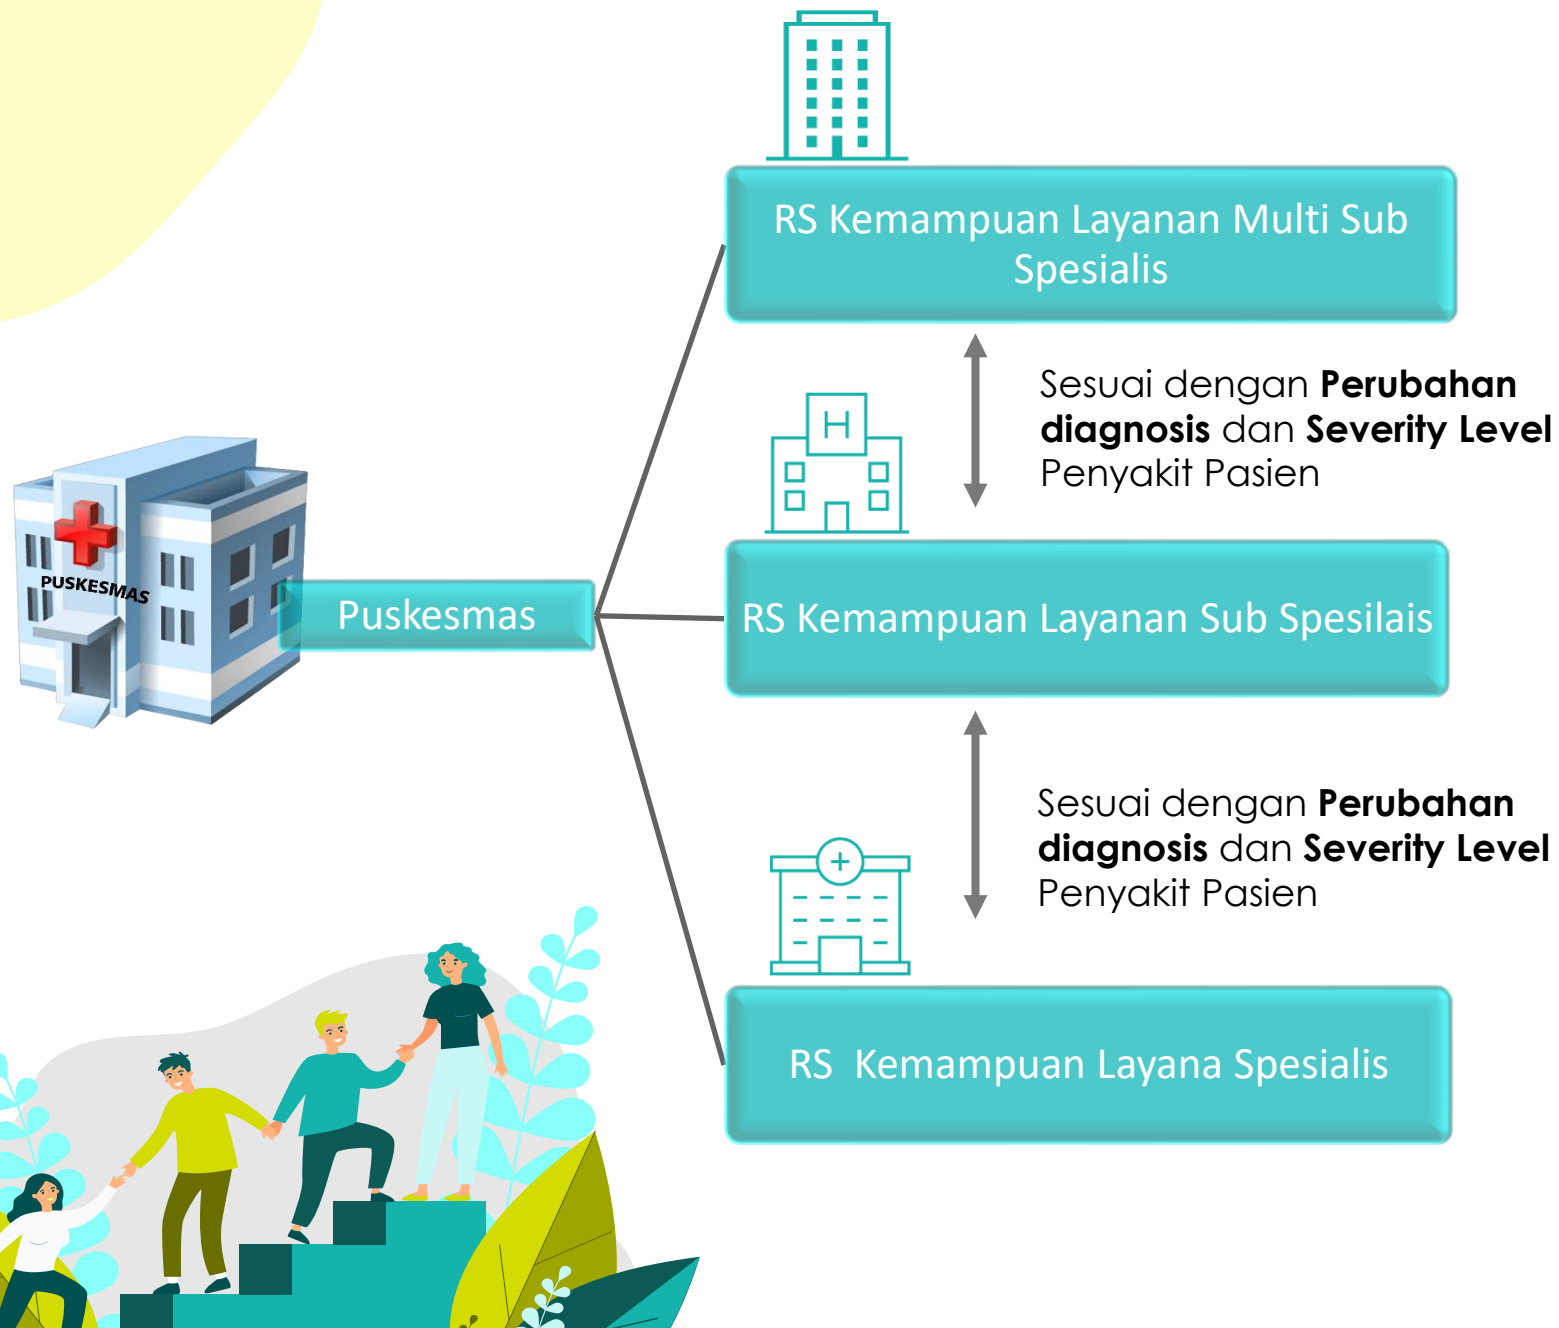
PUSKESMAS

Puskesmas

H

RS Kemampuan Layanan Multi Sub Spesialis

Sesuai dengan **Perubahan diagnosis** dan **Severity Level** Penyakit Pasien

RS Kemampuan Layanan Sub Spesilais

Sesuai dengan **Perubahan diagnosis** dan **Severity Level** Penyakit Pasien

RS Kemampuan Layana Spesialis